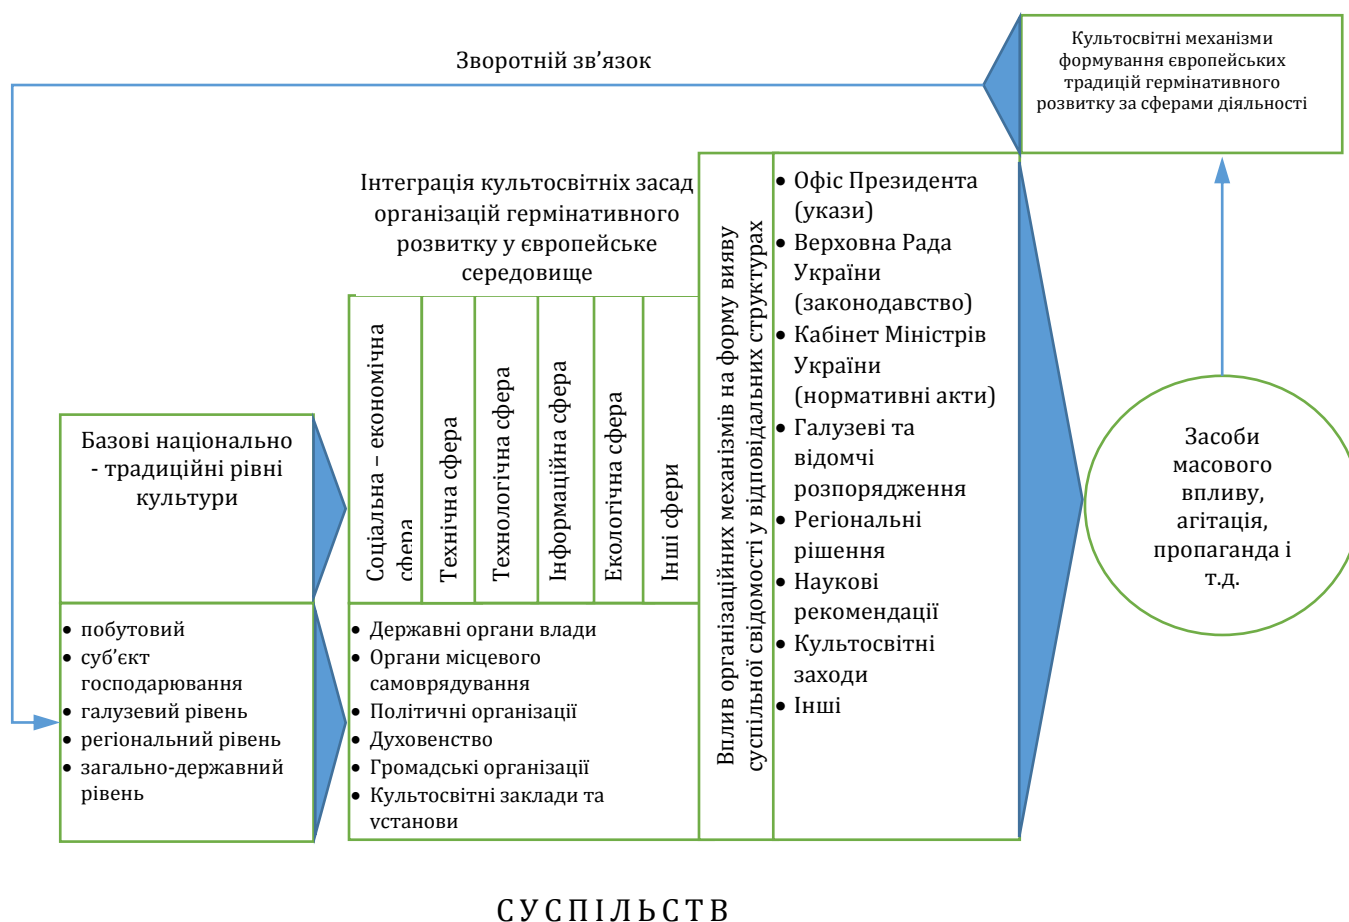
Зворотній зв'язок

Культосвітні механізми формування європейських традицій гермінативного розвитку за сферами діяльності

Інтеграція культосвітніх засад організацій гермінативного розвитку у європейське середовище

Соціальна – економічна сфера

Технічна сфера

Технологічна сфера

Інформаційна сфера

Екологічна сфера

Інші сфери

Вплив організаційних механізмів на форму вияву суспільної свідомості у відповідальних структурах

• Офіс Президента (укази)
• Верховна Рада України (законодавство)
• Кабінет Міністрів України (нормативні акти)
• Галузеві та відомчі розпорядження
• Регіональні рішення
• Наукові рекомендації
• Культосвітні заходи
• Інші

Засоби масового впливу, агітація, пропаганда і т.д.

Базові національно - традиційні рівні культури

• побутовий
• суб'єкт господарювання
• галузевий рівень
• регіональний рівень
• загально-державний рівень

• Державні органи влади
• Органи місцевого самоврядування
• Політичні організації
• Духовенство
• Громадські організації
• Культосвітні заклади та установи

СУСПІЛЬСТВ